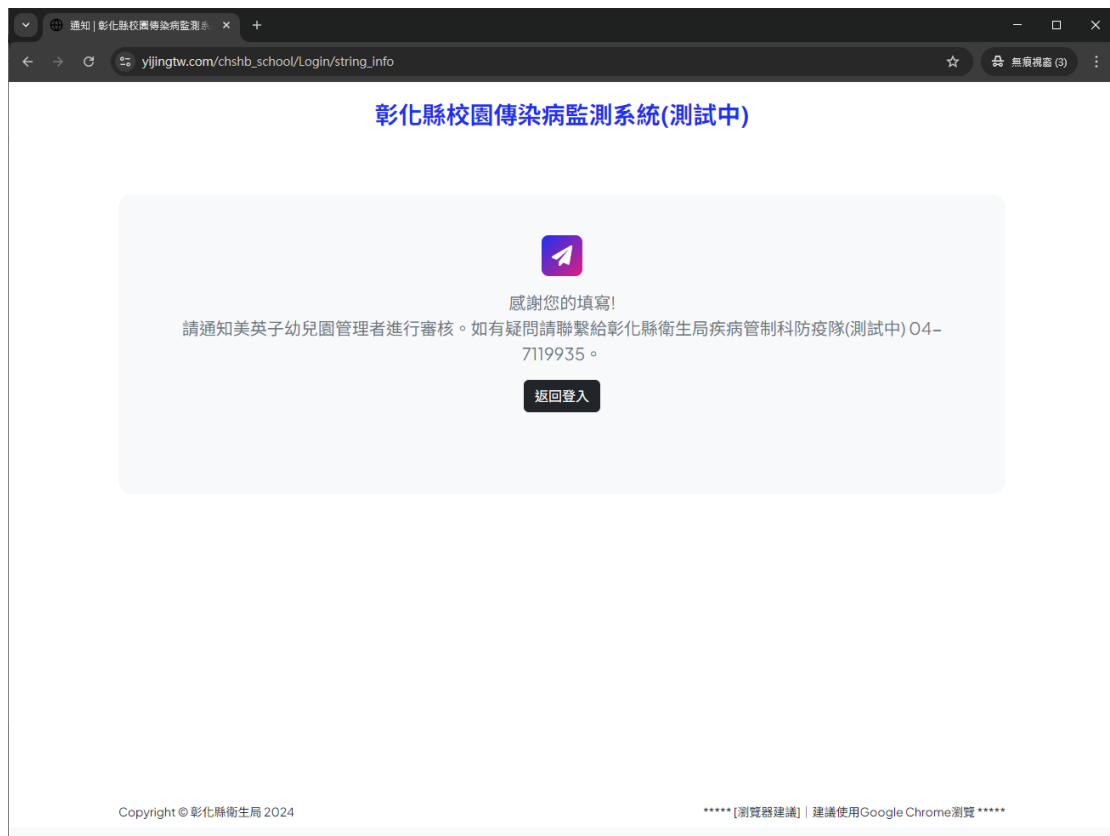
通知 | 彰化縣校園傳染病監測系
+
yijingtw.com/chshb_school/Login/string_info
無痕視窗 (3)

彰化縣校園傳染病監測系統(測試中)

感謝您的填寫!
請通知美英子幼兒園管理者進行審核。如有疑問請聯繫給彰化縣衛生局疾病管制科防疫隊(測試中) 04-7119935。

返回登入

Copyright © 彰化縣衛生局 2024

***** [瀏覽器建議] | 建議使用Google Chrome瀏覽 *****